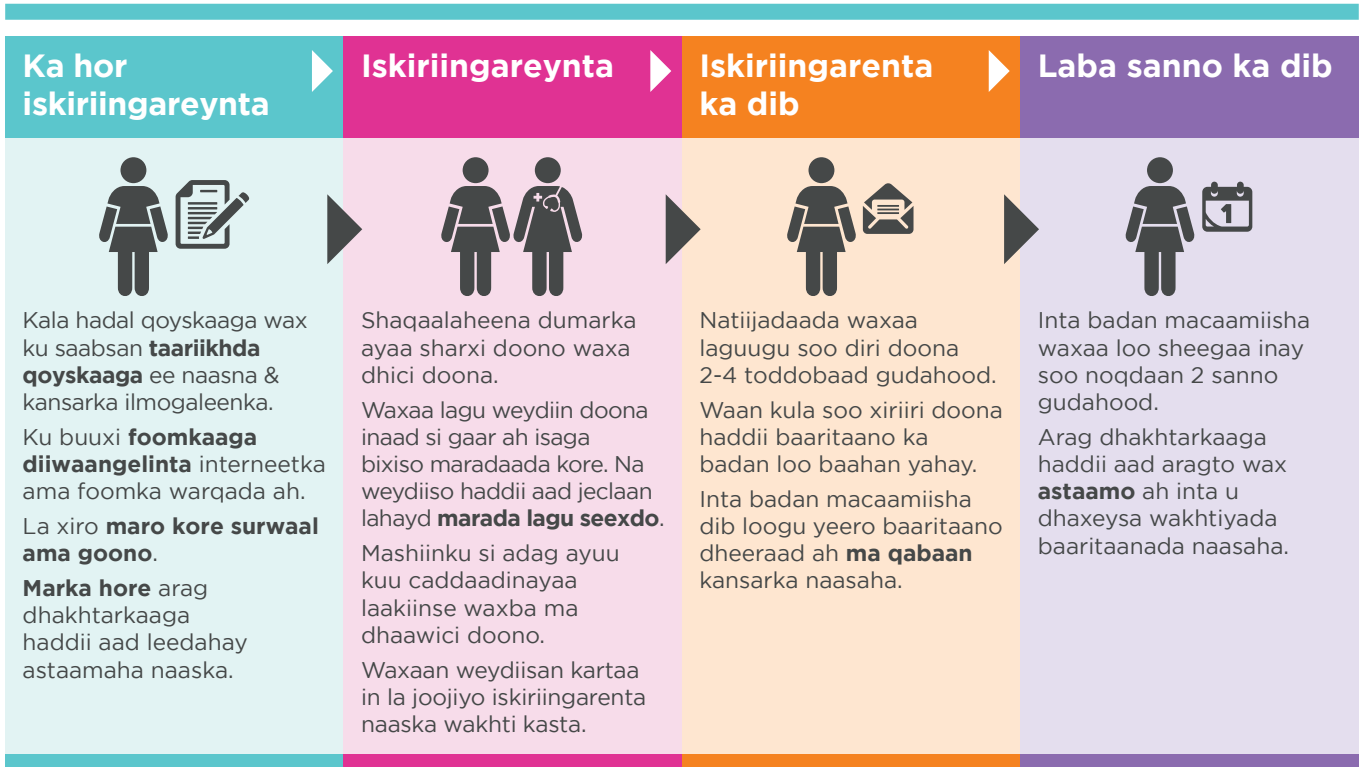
Ka hor iskiriingareynta

Kala hadal qoyskaaga wax ku saabsan **taariikhda qoyskaaga** ee naasna & kansarka ilmogaleenka.

Ku buuxi **foomkaaga diiwaangelinta** interneetka ama foomka warqada ah.

La xiro **maro kore surwaal ama goono**.

**Marka hore** arag dhakhtarkaaga haddii aad leedahay astaamaha naaska.

Iskiriingareynta

Shaqaalaheena dumarka ayaa sharxi doono waxa dhici doona.

Waxaa lagu weydiin doona inaad si gaar ah isaga bixiso maradaada kore. Na weydiiso haddii aad jeclaan lahayd **marada lagu seexdo**.

Mashiinku si adag ayuu kuu caddaadinayaa laakiinse waxba ma dhaawici doono.

Waxaan weydiisan kartaa in la joojiyo iskiriingarenta naaska wakhti kasta.

Iskiriingarenta ka dib

Natiijadaada waxaa laguugu soo diri doona 2-4 toddobaad gudahood.

Waan kula soo xiriiri doona haddii baaritaano ka badan loo baahan yahay.

Inta badan macaamiisha dib loogu yeero baaritaano dheeraad ah **ma qabaan** kansarka naasaha.

Laba sanno ka dib

1

Inta badan macaamiisha waxaa loo sheegaa inay soo noqdaan 2 sanno gudahood.

Arag dhakhtarkaaga haddii aad aragto wax **astaamo** ah inta u dhaxeysa wakhtiyada baaritaanada naasaha.